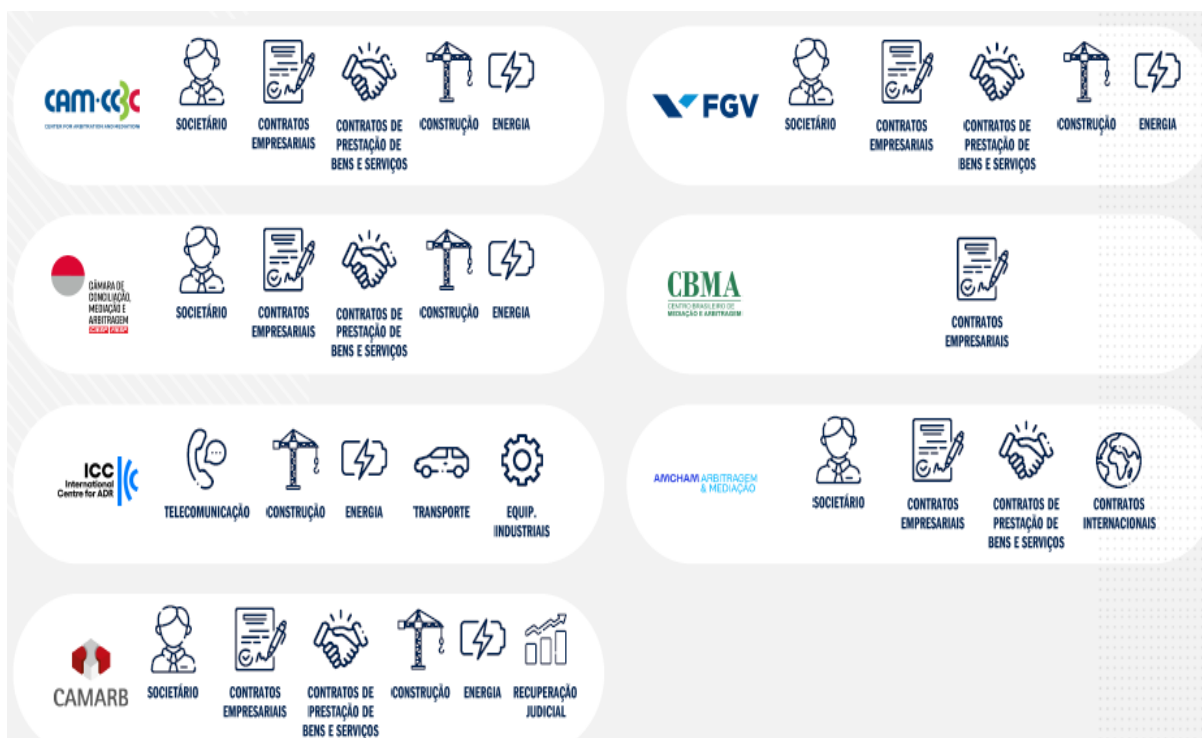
CAM-CCBC
CENTER FOR ARBITRATION AND MEDIATION

SOCIETÁRIO
CONTRATOS EMPRESARIAIS
CONTRATOS DE PRESTAÇÃO DE BENS E SERVIÇOS
CONSTRUÇÃO
ENERGIA

FGV

SOCIETÁRIO
CONTRATOS EMPRESARIAIS
CONTRATOS DE PRESTAÇÃO DE BENS E SERVIÇOS
CONSTRUÇÃO
ENERGIA

CÂMARA DE CONCILIAÇÃO, MEDIAÇÃO E ARBITRAGEM
CIESP FIESP

SOCIETÁRIO
CONTRATOS EMPRESARIAIS
CONTRATOS DE PRESTAÇÃO DE BENS E SERVIÇOS
CONSTRUÇÃO
ENERGIA

CBMA
CENTRO BRASILEIRO DE MEDIAÇÃO E ARBITRAGEM

CONTRATOS EMPRESARIAIS

ICC
International Centre for ADR

TELECOMUNICAÇÃO
CONSTRUÇÃO
ENERGIA
TRANSPORTE
EQUIP. INDUSTRIAIS

AMCHAM ARBITRAGEM & MEDIAÇÃO

SOCIETÁRIO
CONTRATOS EMPRESARIAIS
CONTRATOS DE PRESTAÇÃO DE BENS E SERVIÇOS
CONTRATOS INTERNACIONAIS

CAMARB

SOCIETÁRIO
CONTRATOS EMPRESARIAIS
CONTRATOS DE PRESTAÇÃO DE BENS E SERVIÇOS
CONSTRUÇÃO
ENERGIA
RECUPERAÇÃO JUDICIAL